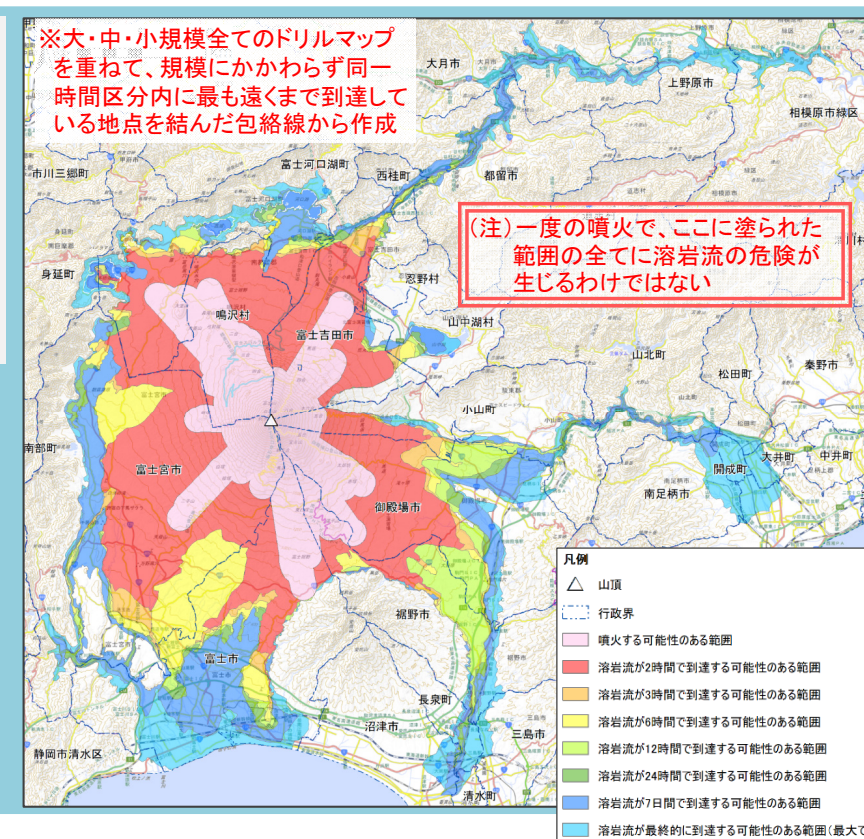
※大・中・小規模全てのドリルマップを重ねて、規模にかかわらず同一時間区分内に最も遠くまで到達している地点を結んだ包絡線から作成

(注)一度の噴火で、ここに塗られた範囲の全てに溶岩流の危険が生じるわけではない

大月市
上野原市
相模原市緑区
市川三郷町
富士河口湖町
西桂町
都留市
身延町
忍野村
山中湖村
鳴沢村
富士吉田市
山北町
松田町
秦野市
小山町
南部町
富士宮市
大井町
中井町
開成町
南足柄市
御殿場市
裾野市
富士市
長泉町
沼津市
三島市
静岡市清水区
清水町

凡例
山頂
行政界
噴火する可能性のある範囲
溶岩流が2時間で到達する可能性のある範囲
溶岩流が3時間で到達する可能性のある範囲
溶岩流が6時間で到達する可能性のある範囲
溶岩流が12時間で到達する可能性のある範囲
溶岩流が24時間で到達する可能性のある範囲
溶岩流が7日間で到達する可能性のある範囲
溶岩流が最終的に到達する可能性のある範囲（最大で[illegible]